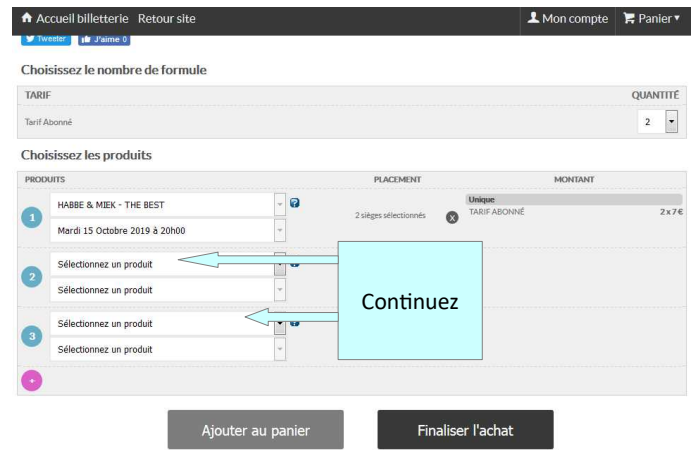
Accueil billetterie Retour site Mon compte Panier

Tweeter J'aime 0

Choisissez le nombre de formule

| TARIF | QUANTITÉ |
|---|---|
| Tarif Abonné | 2 |

Choisissez les produits

| PRODUITS | PLACEMENT | MONTANT |
|---|---|---|
| 1 HABBE & MIEK - THE BEST / Mardi 15 Octobre 2019 à 20h00 | 2 sièges sélectionnés | Unique TARIF ABONNÉ 2 x 7€ |
| 2 Sélectionnez un produit / Sélectionnez un produit | | |
| 3 Sélectionnez un produit / Sélectionnez un produit | | |

Continuez

Ajouter au panier

Finaliser l'achat